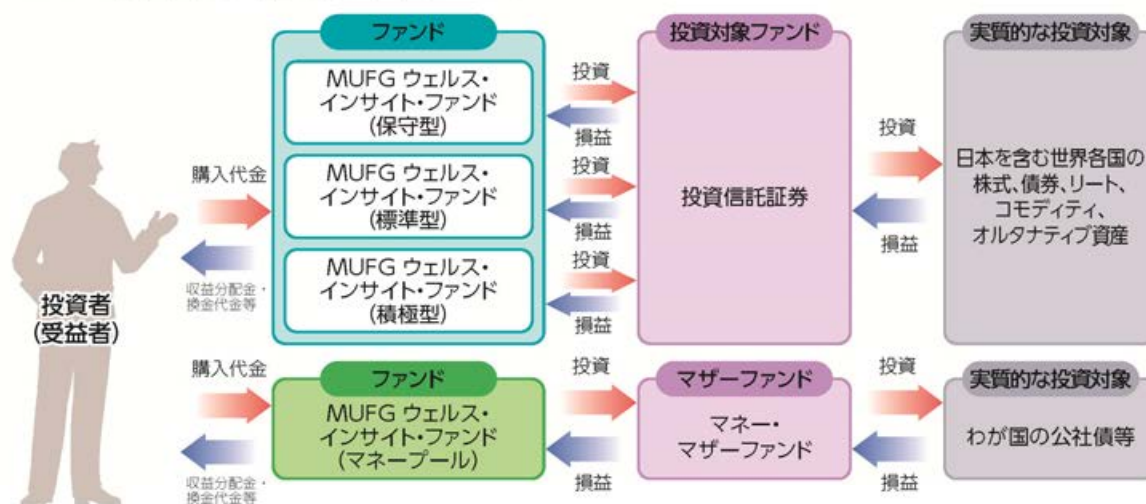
ファンド

MUFG ウェルス・インサイト・ファンド(保守型)

MUFG ウェルス・インサイト・ファンド(標準型)

MUFG ウェルス・インサイト・ファンド(積極型)

投資対象ファンド

実質的な投資対象

投資
損益
投資
損益
投資
損益

投資信託証券

投資
損益

日本を含む世界各国の株式、債券、リート、コモディティ、オルタナティブ資産

購入代金
収益分配金・換金代金等

投資者
(受益者)

購入代金
収益分配金・換金代金等

ファンド

MUFG ウェルス・インサイト・ファンド(マネープール)

投資
損益

マザーファンド

マネー・マザーファンド

投資
損益

実質的な投資対象

わが国の公社債等